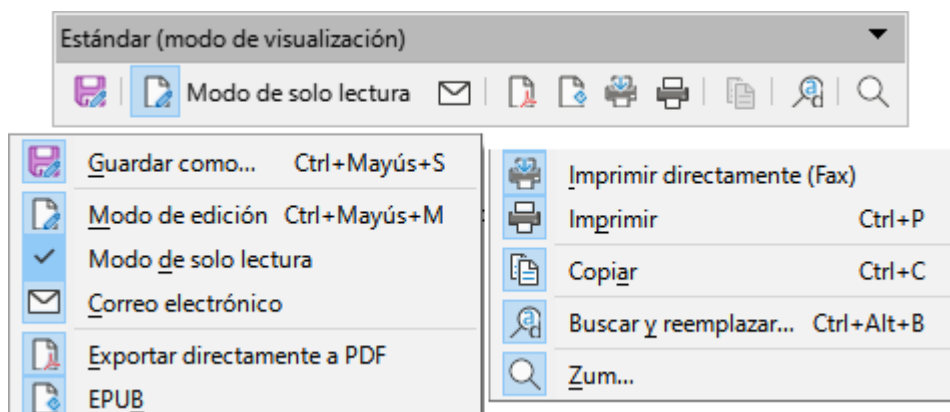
Estándar (modo de visualización)

Modo de solo lectura

Guardar como... Ctrl+Mayús+S

Modo de edición Ctrl+Mayús+M

Modo de solo lectura

Correo electrónico

Exportar directamente a PDF

EPUB

Imprimir directamente (Fax)

Imprimir Ctrl+P

Copiar Ctrl+C

Buscar y reemplazar... Ctrl+Alt+B

Zum...